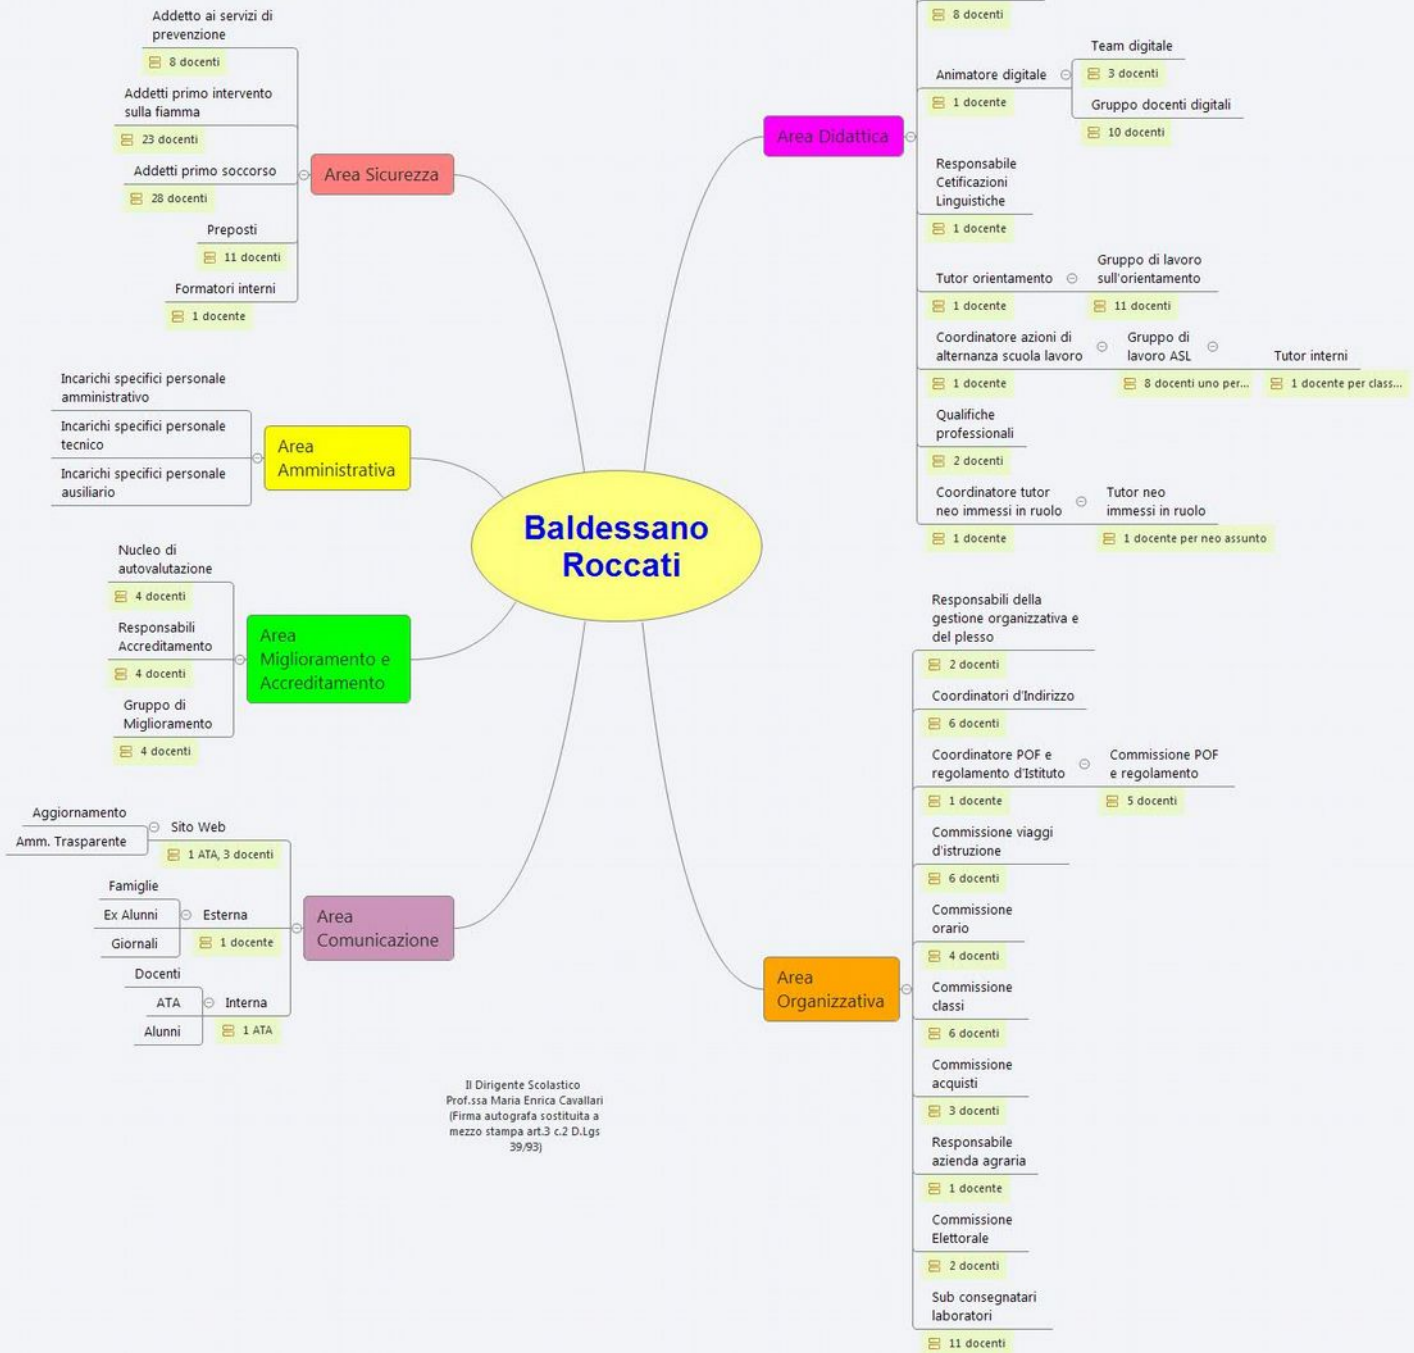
Baldessano Roccati

Area Sicurezza

Addetto ai servizi di prevenzione
8 docenti

Addetti primo intervento sulla fiamma
23 docenti

Addetti primo soccorso
28 docenti

Preposti
11 docenti

Formatori interni
1 docente

Area Amministrativa

Incarichi specifici personale amministrativo

Incarichi specifici personale tecnico

Incarichi specifici personale ausiliario

Area Miglioramento e Accreditamento

Nucleo di autovalutazione
4 docenti

Responsabili Accreditamento
4 docenti

Gruppo di Miglioramento
4 docenti

Area Comunicazione

Sito Web
1 ATA, 3 docenti
Aggiornamento
Amm. Trasparente

Esterna
1 docente
Famiglie
Ex Alunni
Giornali

Interna
1 ATA
Docenti
ATA
Alunni

Il Dirigente Scolastico
Prof.ssa Maria Enrica Cavallari
(Firma autografa sostituita a mezzo stampa art.3 c.2 D.Lgs 39/93)

Area Didattica

8 docenti

Animatore digitale
1 docente
Team digitale
3 docenti
Gruppo docenti digitali
10 docenti

Responsabile Cetificazioni Linguistiche
1 docente

Tutor orientamento
1 docente
Gruppo di lavoro sull'orientamento
11 docenti

Coordinatore azioni di alternanza scuola lavoro
1 docente
Gruppo di lavoro ASL
8 docenti uno per...
Tutor interni
1 docente per class...

Qualifiche professionali
2 docenti

Coordinatore tutor neo immessi in ruolo
1 docente
Tutor neo immessi in ruolo
1 docente per neo assunto

Area Organizzativa

Responsabili della gestione organizzativa e del plesso
2 docenti

Coordinatori d'Indirizzo
6 docenti

Coordinatore POF e regolamento d'Istituto
1 docente
Commissione POF e regolamento
5 docenti

Commissione viaggi d'istruzione
6 docenti

Commissione orario
4 docenti

Commissione classi
6 docenti

Commissione acquisti
3 docenti

Responsabile azienda agraria
1 docente

Commissione Elettorale
2 docenti

Sub consegnatari laboratori
11 docenti